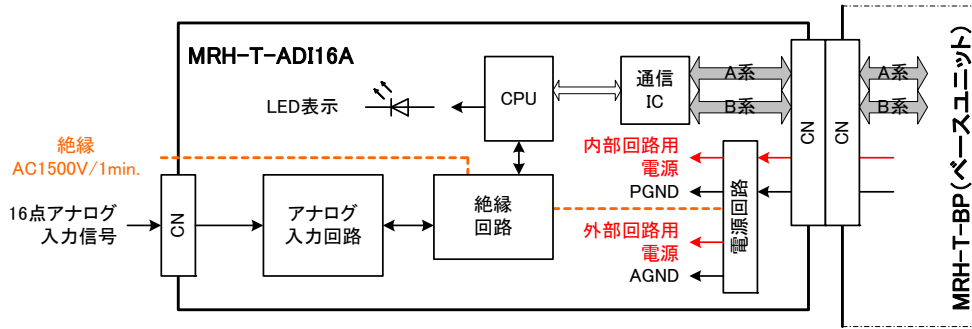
MRH-T-ADI16A

LED表示

CPU

通信
IC

A系

B系

A系

B系

絶縁
AC1500V/1min.

内部回路用
電源

PGND

CN

CN

16点アナログ
入力信号

CN

アナログ
入力回路

絶縁
回路

外部回路用
電源

AGND

電源回路

MRH-T-BP（ベースユニット）